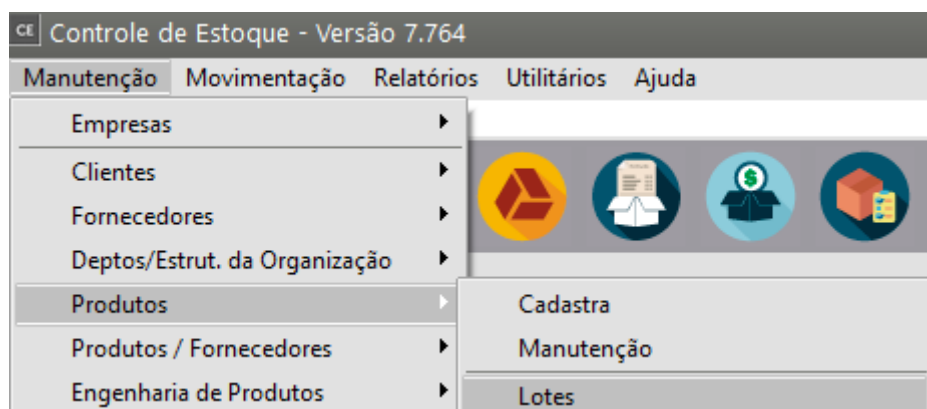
CE Controle de Estoque - Versão 7.764

Manutenção Movimentação Relatórios Utilitários Ajuda

Empresas
Clientes
Fornecedores
Deptos/Estrut. da Organização
Produtos
Produtos / Fornecedores
Engenharia de Produtos

Cadastra
Manutenção
Lotes